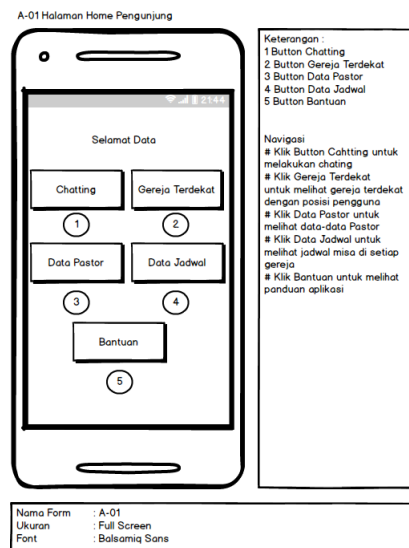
A-01 Halaman Home Pengunjung

21:44

Selamat Data

Chatting

Gereja Terdekat

1

2

Data Pastor

Data Jadwal

3

4

Bantuan

5

Keterangan :
1 Button Chatting
2 Button Gereja Terdekat
3 Button Data Pastor
4 Button Data Jadwal
5 Button Bantuan

Navigasi
# Klik Button Cahtting untuk melakukan chating
# Klik Gereja Terdekat untuk melihat gereja terdekat dengan posisi pengguna
# Klik Data Pastor untuk melihat data-data Pastor
# Klik Data Jadwal untuk melihat jadwal misa di setiap gereja
# Klik Bantuan untuk melihat panduan aplikasi

Nama Form : A-01
Ukuran : Full Screen
Font : Balsamiq Sans